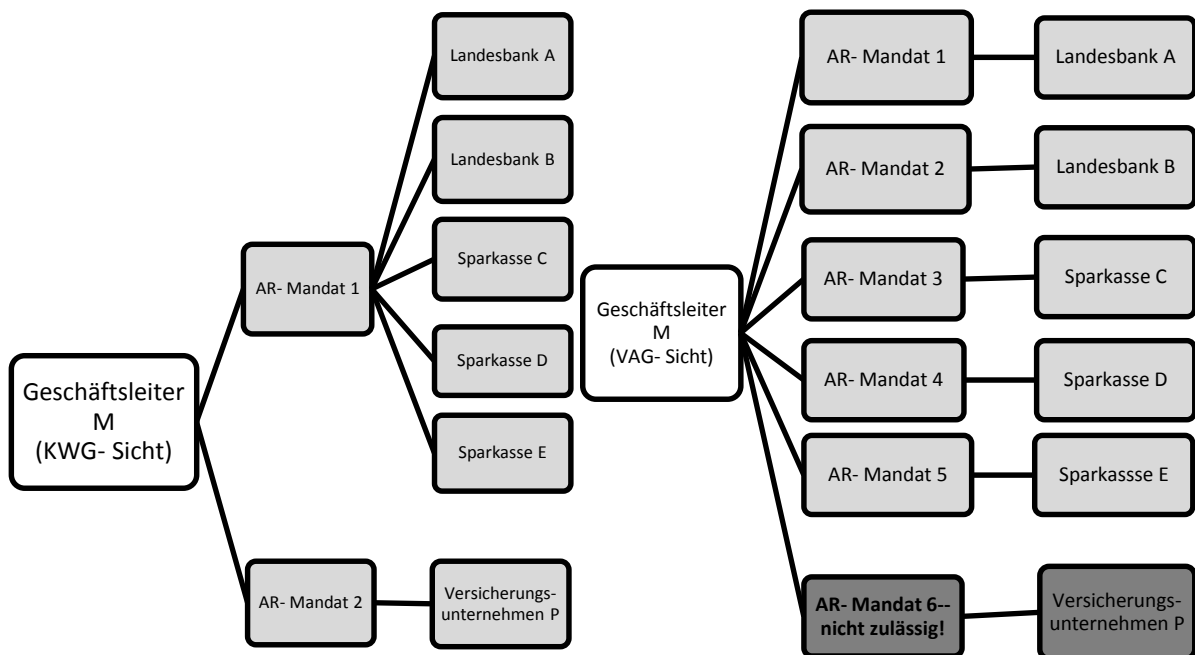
Geschäftsleiter M (KWG- Sicht)

AR- Mandat 1

Landesbank A

Landesbank B

Sparkasse C

Sparkasse D

Sparkasse E

AR- Mandat 2

Versicherungsunternehmen P

Geschäftsleiter M (VAG- Sicht)

AR- Mandat 1

Landesbank A

AR- Mandat 2

Landesbank B

AR- Mandat 3

Sparkasse C

AR- Mandat 4

Sparkasse D

AR- Mandat 5

Sparkassse E

AR- Mandat 6-- nicht zulässig!

Versicherungsunternehmen P